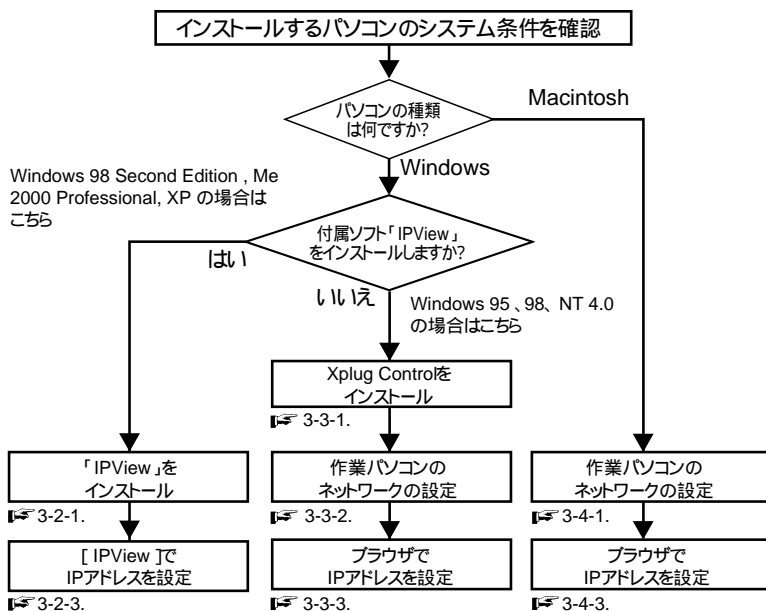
インストールするパソコンのシステム条件を確認

パソコンの種類は何ですか?

Macintosh

Windows

Windows 98 Second Edition , Me 2000 Professional, XP の場合はこちら

付属ソフト「IPView」をインストールしますか?

はい

いいえ

Windows 95 、98、NT 4.0 の場合はこちら

Xplug Controlをインストール

☞ 3-3-1.

「IPView」をインストール

☞ 3-2-1.

[ IPView ]でIPアドレスを設定

☞ 3-2-3.

作業パソコンのネットワークの設定

☞ 3-3-2.

ブラウザでIPアドレスを設定

☞ 3-3-3.

作業パソコンのネットワークの設定

☞ 3-4-1.

ブラウザでIPアドレスを設定

☞ 3-4-3.